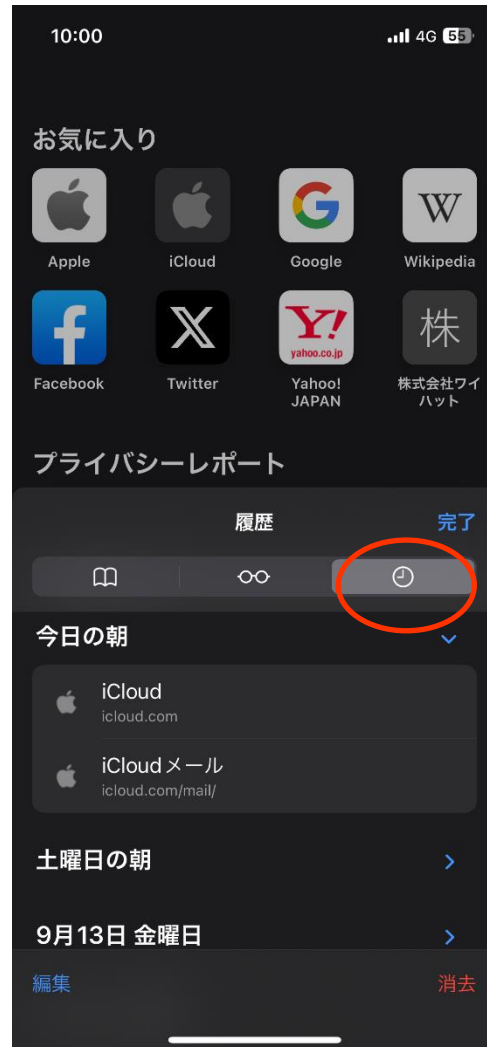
10:00
4G 55

お気に入り

Apple
iCloud
Google
Wikipedia
Facebook
Twitter
yahoo.co.jp
Yahoo! JAPAN
株
株式会社ワイハット

プライバシーレポート

履歴
完了

今日の朝

iCloud
icloud.com

iCloudメール
icloud.com/mail/

土曜日の朝

9月13日 金曜日

編集
消去